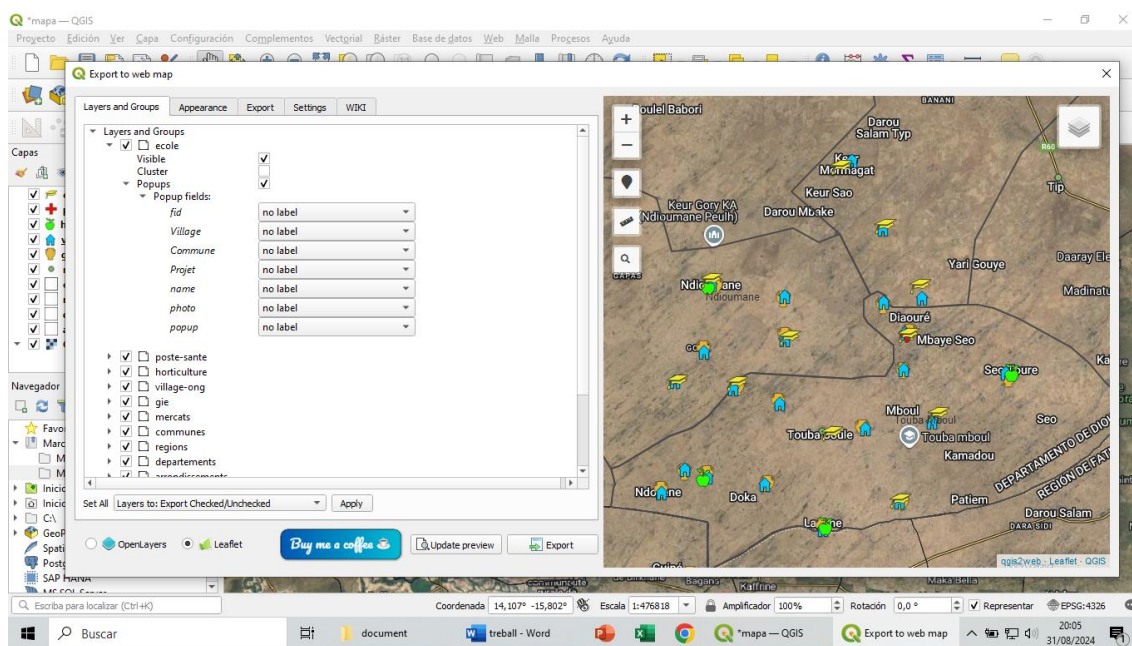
*mapa — QGIS

Proyecto Edición Ver Capa Configuración Complementos Vectorial Ráster Base de datos Web Malla Procesos Ayuda

Export to web map

Layers and Groups | Appearance | Export | Settings | WIKI

Layers and Groups
ecole
Visible
Cluster
Popups
Popup fields:

| | |
|---|---|
| fid | no label |
| Village | no label |
| Commune | no label |
| Projet | no label |
| name | no label |
| photo | no label |
| popup | no label |

poste-sante
horticulture
village-ong
gie
mercats
communes
regions
departements

Set All Layers to: Export Checked/Unchecked Apply

OpenLayers Leaflet Buy me a coffee Update preview Export

Capas
Navegador
Favo
Marc
Inicio
Inicio
C:\
GeoP
Spati
Posto
SAP HANA
MS SQL Server

oulel Babori
Darou Salam Typ
Kel Mormagat
Keur Sao
Keur Gory KA (Ndioumane Peulh)
Darou Mbake
Tip
Yari Gouye
Daaray Ele
Madinatu
Ndioumane
Ndioumane
Diaouré
Mbaye Seo
Seo oure
Mboul
Touba mboul
Touba soule
Touba mboul
Kamadou
Seo
DEPARTAMENTO DE DIOU
REGION DE FATI
Ndo ne
Doka
Patiem
Darou Salam
DARA SIDI
Lo ne
BANANI
R60
CAPAS
qgis2web · Leaflet · QGIS
Bagana
Kaffrine
Maka Bella

Escriba para localizar (Ctrl+K)
Coordenada 14,107° -15,802°
Escala 1:476818
Amplificador 100%
Rotación 0,0 °
Representar
EPSG:4326

Buscar
document
treball - Word
*mapa — QGIS
Export to web map
20:05
31/08/2024